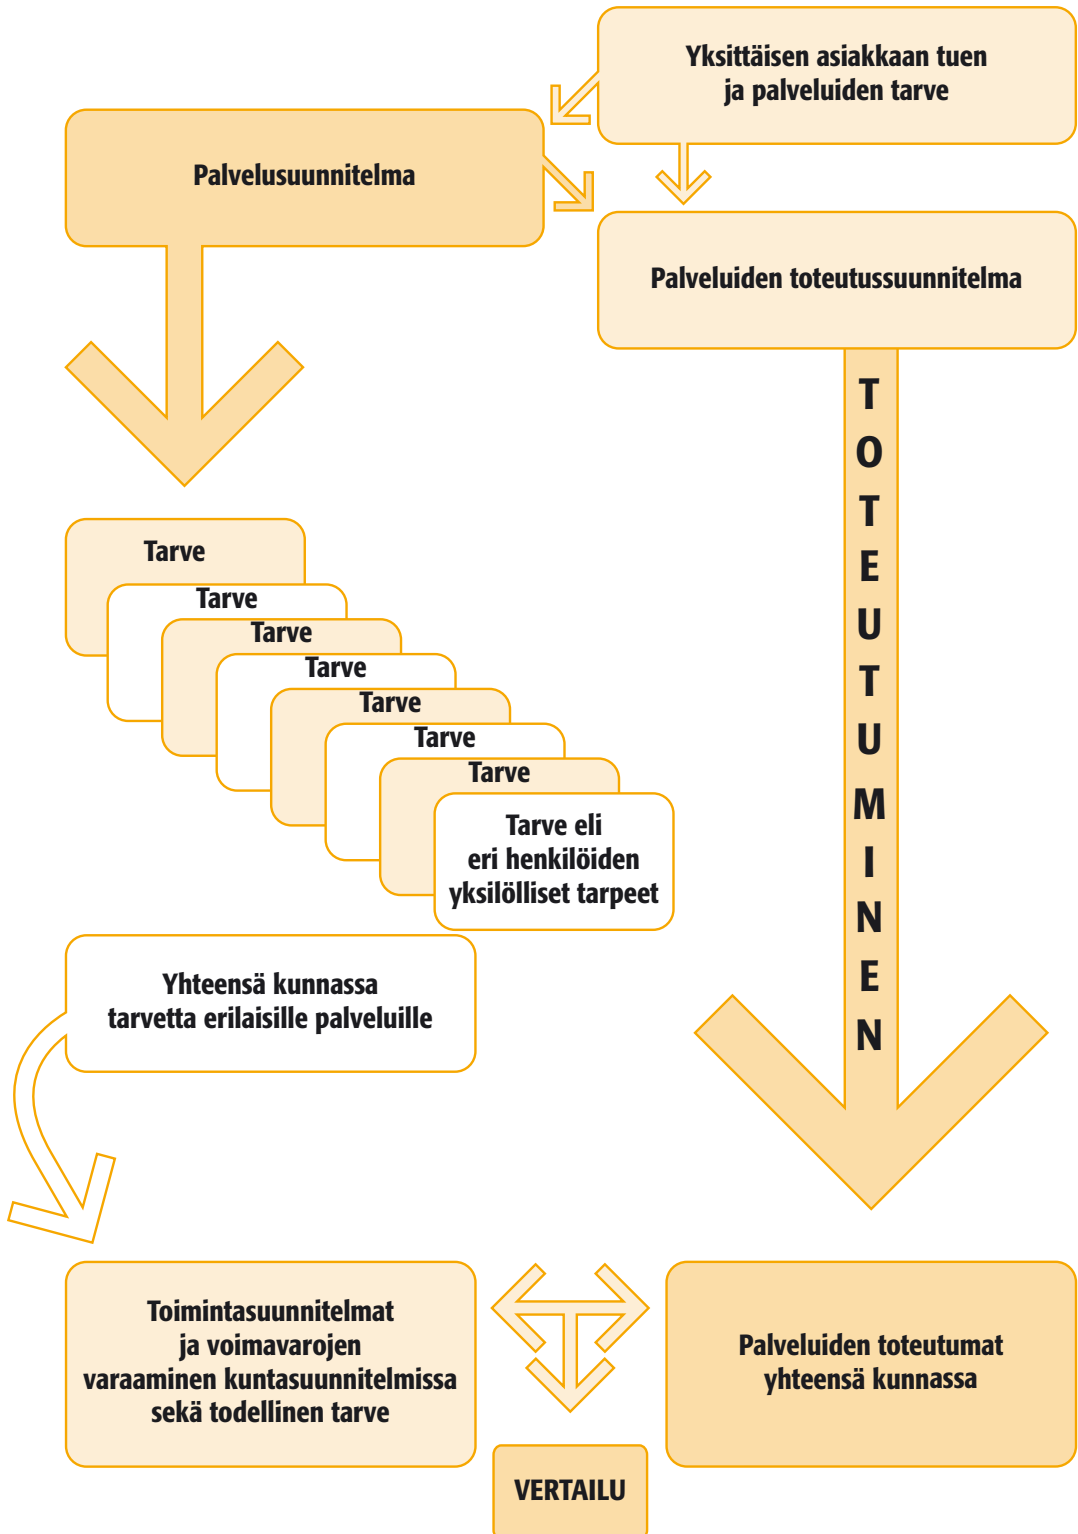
Yksittäisen asiakkaan tuen ja palveluiden tarve

Palvelusuunnitelma

Palveluiden toteutussuunnitelma

TOTEUTUMINEN

Tarve

Tarve

Tarve

Tarve

Tarve

Tarve

Tarve

Tarve eli eri henkilöiden yksilölliset tarpeet

Yhteensä kunnassa tarvetta erilaisille palveluille

Toimintasuunnitelmat ja voimavarojen varaaminen kuntasuunnitelmissa sekä todellinen tarve

Palveluiden toteutumat yhteensä kunnassa

VERTAILU